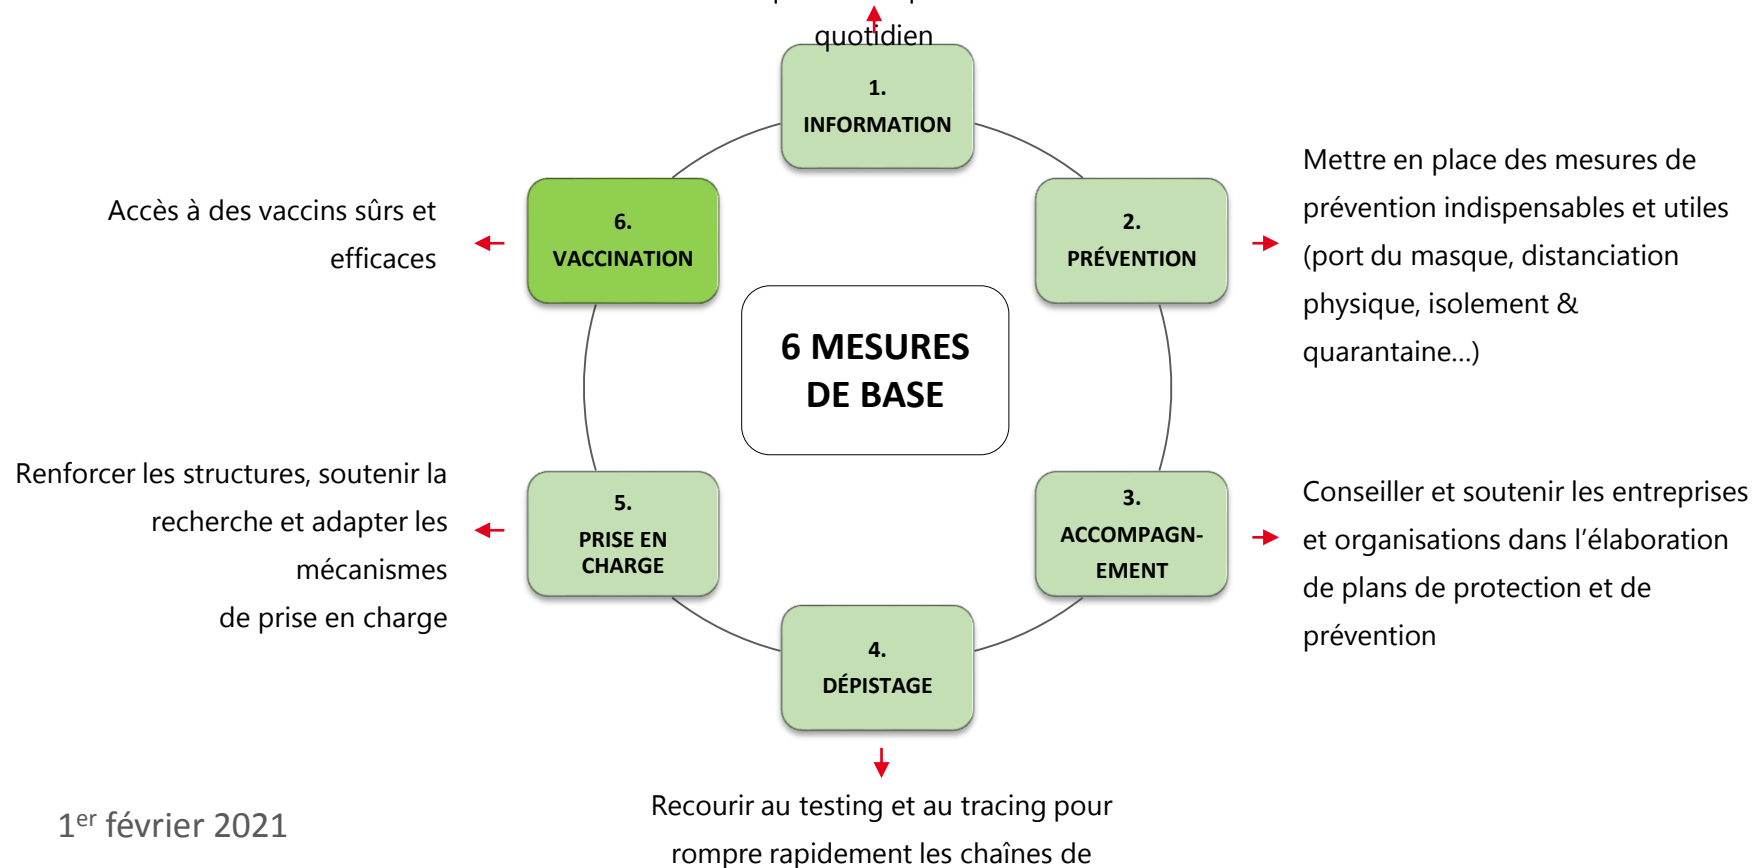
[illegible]
quotidien

1.
INFORMATION

Mettre en place des mesures de prévention indispensables et utiles (port du masque, distanciation physique, isolement & quarantaine…)

2.
PRÉVENTION

Accès à des vaccins sûrs et efficaces

6.
VACCINATION

6 MESURES DE BASE

Renforcer les structures, soutenir la recherche et adapter les mécanismes
de prise en charge

5.
PRISE EN CHARGE

3.
ACCOMPAGN-EMENT

Conseiller et soutenir les entreprises et organisations dans l'élaboration de plans de protection et de prévention

4.
DÉPISTAGE

Recourir au testing et au tracing pour rompre rapidement les chaînes de

1$^{er}$ février 2021